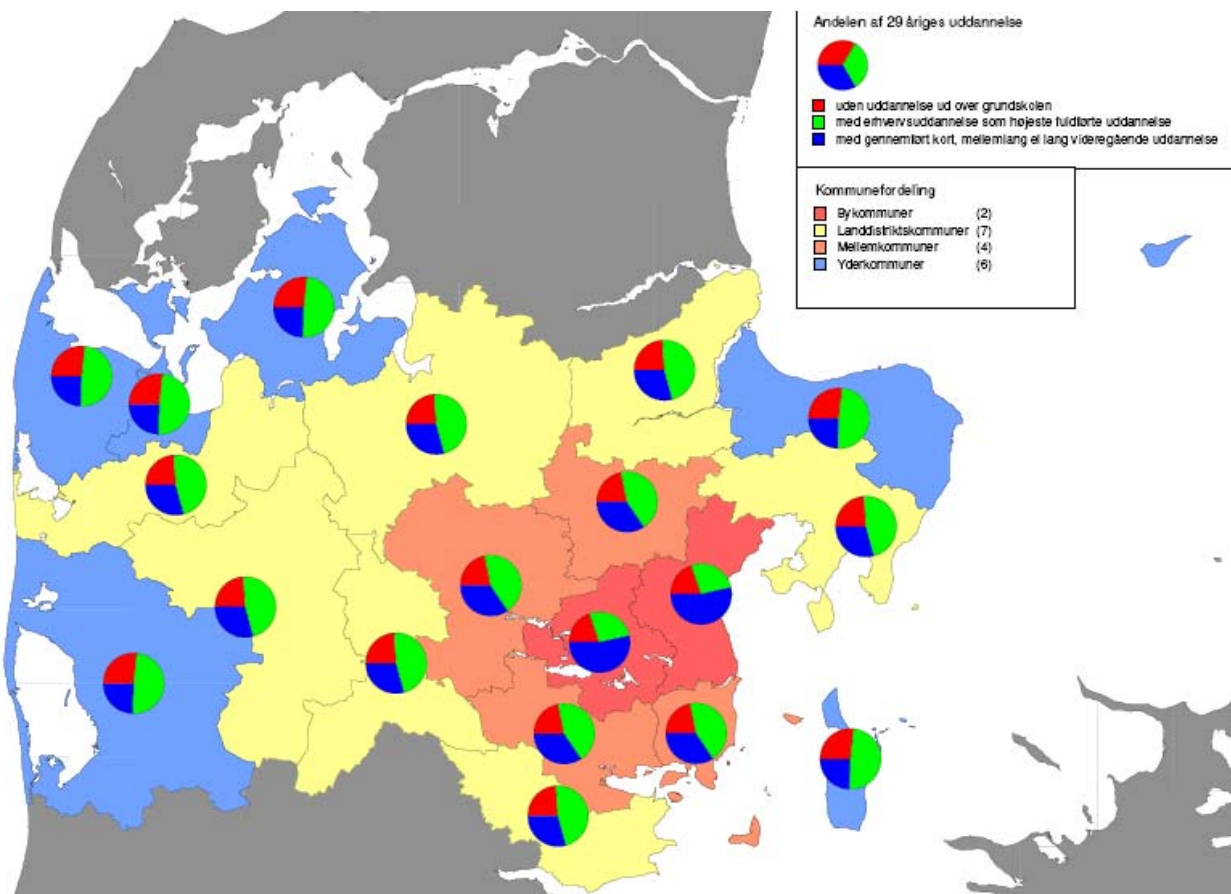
Andelen af 29 åriges uddannelse

uden uddannelse ud over grundskolen
med erhvervsuddannelse som højeste fuldførte uddannelse
med gennemført kort, mellemlang el lang videregående uddannelse

Kommunefordeling

| | |
|---|---|
| Bykommuner | (2) |
| Landdistriktskommuner | (7) |
| Mellemkommuner | (4) |
| Yderkommuner | (6) |